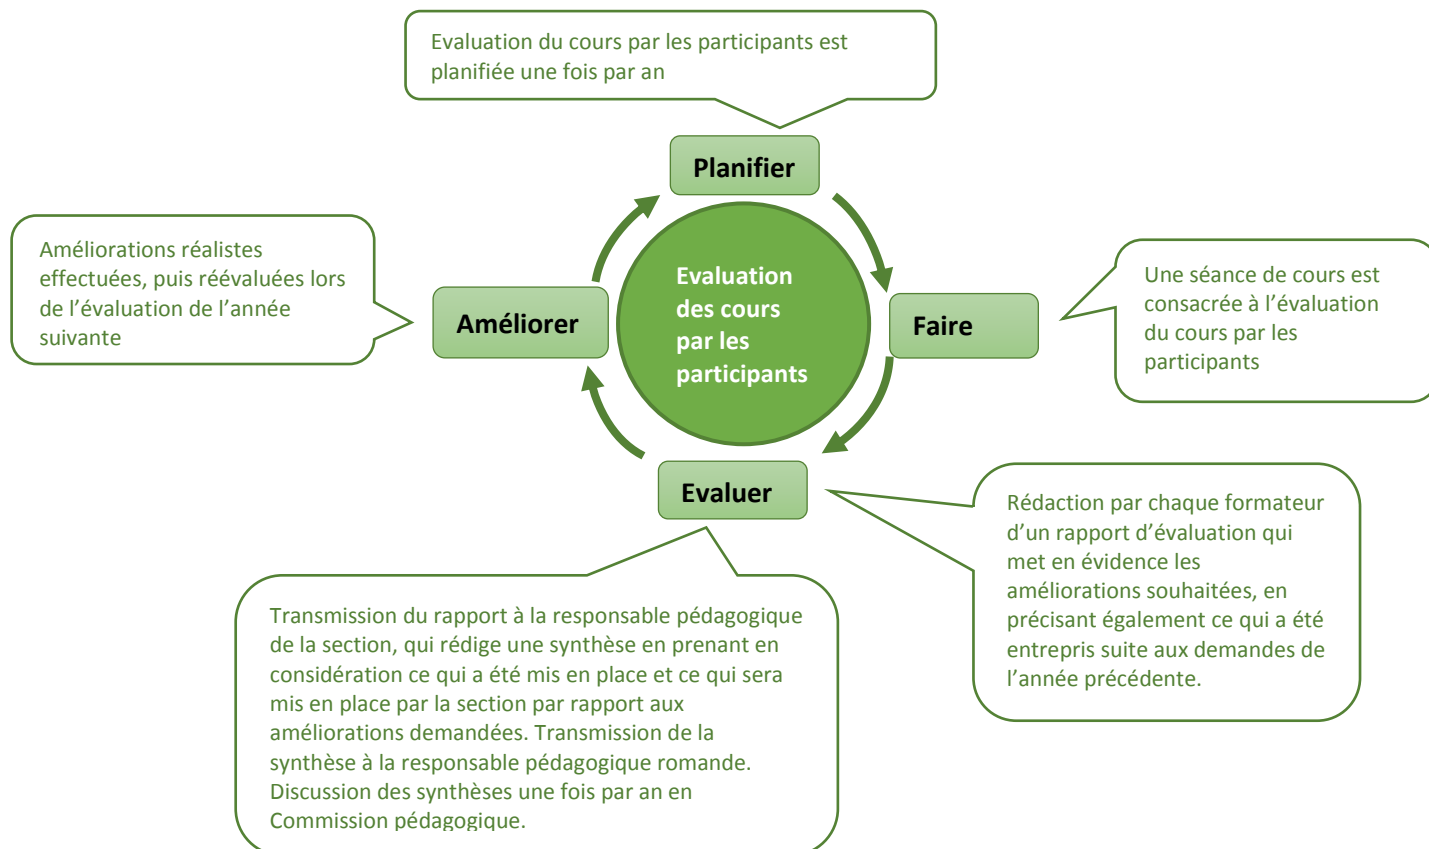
Evaluation du cours par les participants est planifiée une fois par an

Planifier

Améliorations réalistes effectuées, puis réévaluées lors de l'évaluation de l'année suivante

Améliorer

Evaluation des cours par les participants

Faire

Une séance de cours est consacrée à l'évaluation du cours par les participants

Evaluer

Rédaction par chaque formateur d'un rapport d'évaluation qui met en évidence les améliorations souhaitées, en précisant également ce qui a été entrepris suite aux demandes de l'année précédente.

Transmission du rapport à la responsable pédagogique de la section, qui rédige une synthèse en prenant en considération ce qui a été mis en place et ce qui sera mis en place par la section par rapport aux améliorations demandées. Transmission de la synthèse à la responsable pédagogique romande. Discussion des synthèses une fois par an en Commission pédagogique.